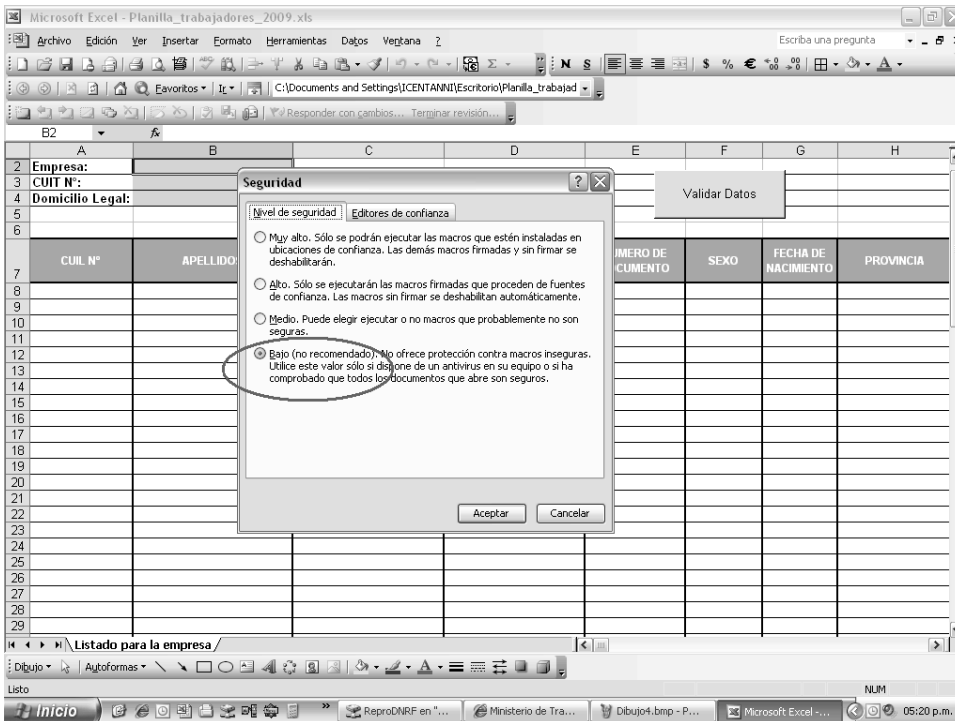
Microsoft Excel - Planilla_trabajadores_2009.xls

Archivo Edición Ver Insertar Formato Herramientas Datos Ventana ?

Escriba una pregunta

Favoritos Ir C:\Documents and Settings\ICENTANNI\Escritorio\Planilla_trabajad

Responder con cambios... Terminar revisión...

B2 fx

| | A | B | C | D | E | F | G | H |
|---|---|---|---|---|---|---|---|---|
| 2 | Empresa: | | | | | | | |
| 3 | CUIT N°: | | | | | | | |
| 4 | Domicilio Legal: | | | | | | | |
| 5 | | | | | | | | |
| 6 | | | | | | | | |
| 7 | CUIL N° | APELLIDO | | | UMERO DE CUMENTO | SEXO | FECHA DE NACIMIENTO | PROVINCIA |

8 9 10 11 12 13 14 15 16 17 18 19 20 21 22 23 24 25 26 27 28 29

Validar Datos

Seguridad

Nivel de seguridad | Editores de confianza

Muy alto. Sólo se podrán ejecutar las macros que estén instaladas en ubicaciones de confianza. Las demás macros firmadas y sin firmar se deshabilitarán.

Alto. Sólo se ejecutarán las macros firmadas que proceden de fuentes de confianza. Las macros sin firmar se deshabilitan automáticamente.

Medio. Puede elegir ejecutar o no macros que probablemente no son seguras.

Bajo (no recomendado). No ofrece protección contra macros inseguras. Utilice este valor sólo si dispone de un antivirus en su equipo o si ha comprobado que todos los documentos que abre son seguros.

Aceptar Cancelar

Listado para la empresa

Dibujo Autoformas

Listo NUM

Inicio ReproDNRF en "... Ministerio de Tra... Dibujo4.bmp - P... Microsoft Excel -... 05:20 p.m.